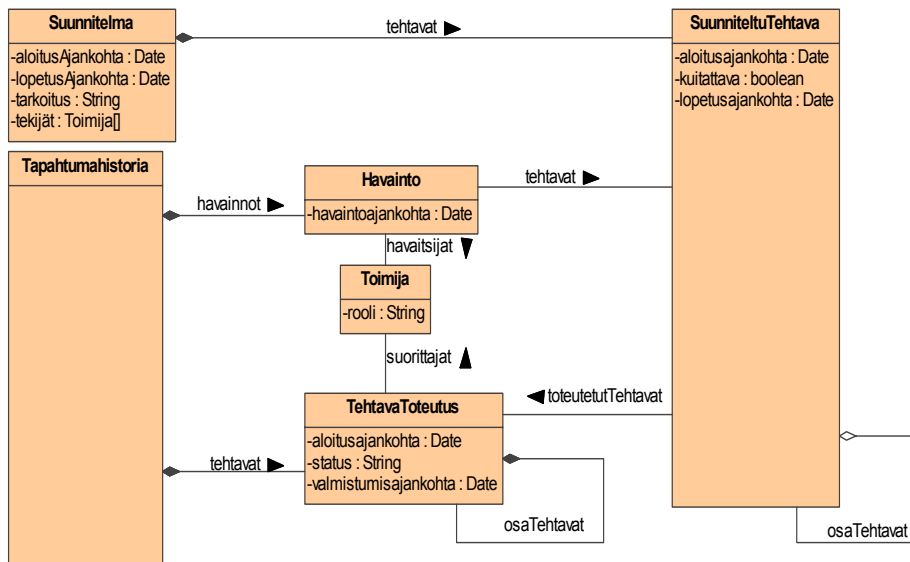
Suunnitelma
-aloitusAjankohta : Date
-lopetusAjankohta : Date
-tarkoitus : String
-tekijät : Toimija[]

tehtavat

SuunniteltuTehtava
-aloitusajankohta : Date
-kuitattava : boolean
-lopetusajankohta : Date

Tapahtumahistoria

havainnot

Havainto
-havaintoajankohta : Date

tehtavat

havaitsijat

Toimija
-rooli : String

suorittajat

toteutetutTehtavat

TehtavaToteutus
-aloitusajankohta : Date
-status : String
-valmistumisajankohta : Date

tehtavat

osaTehtavat

osaTehtavat